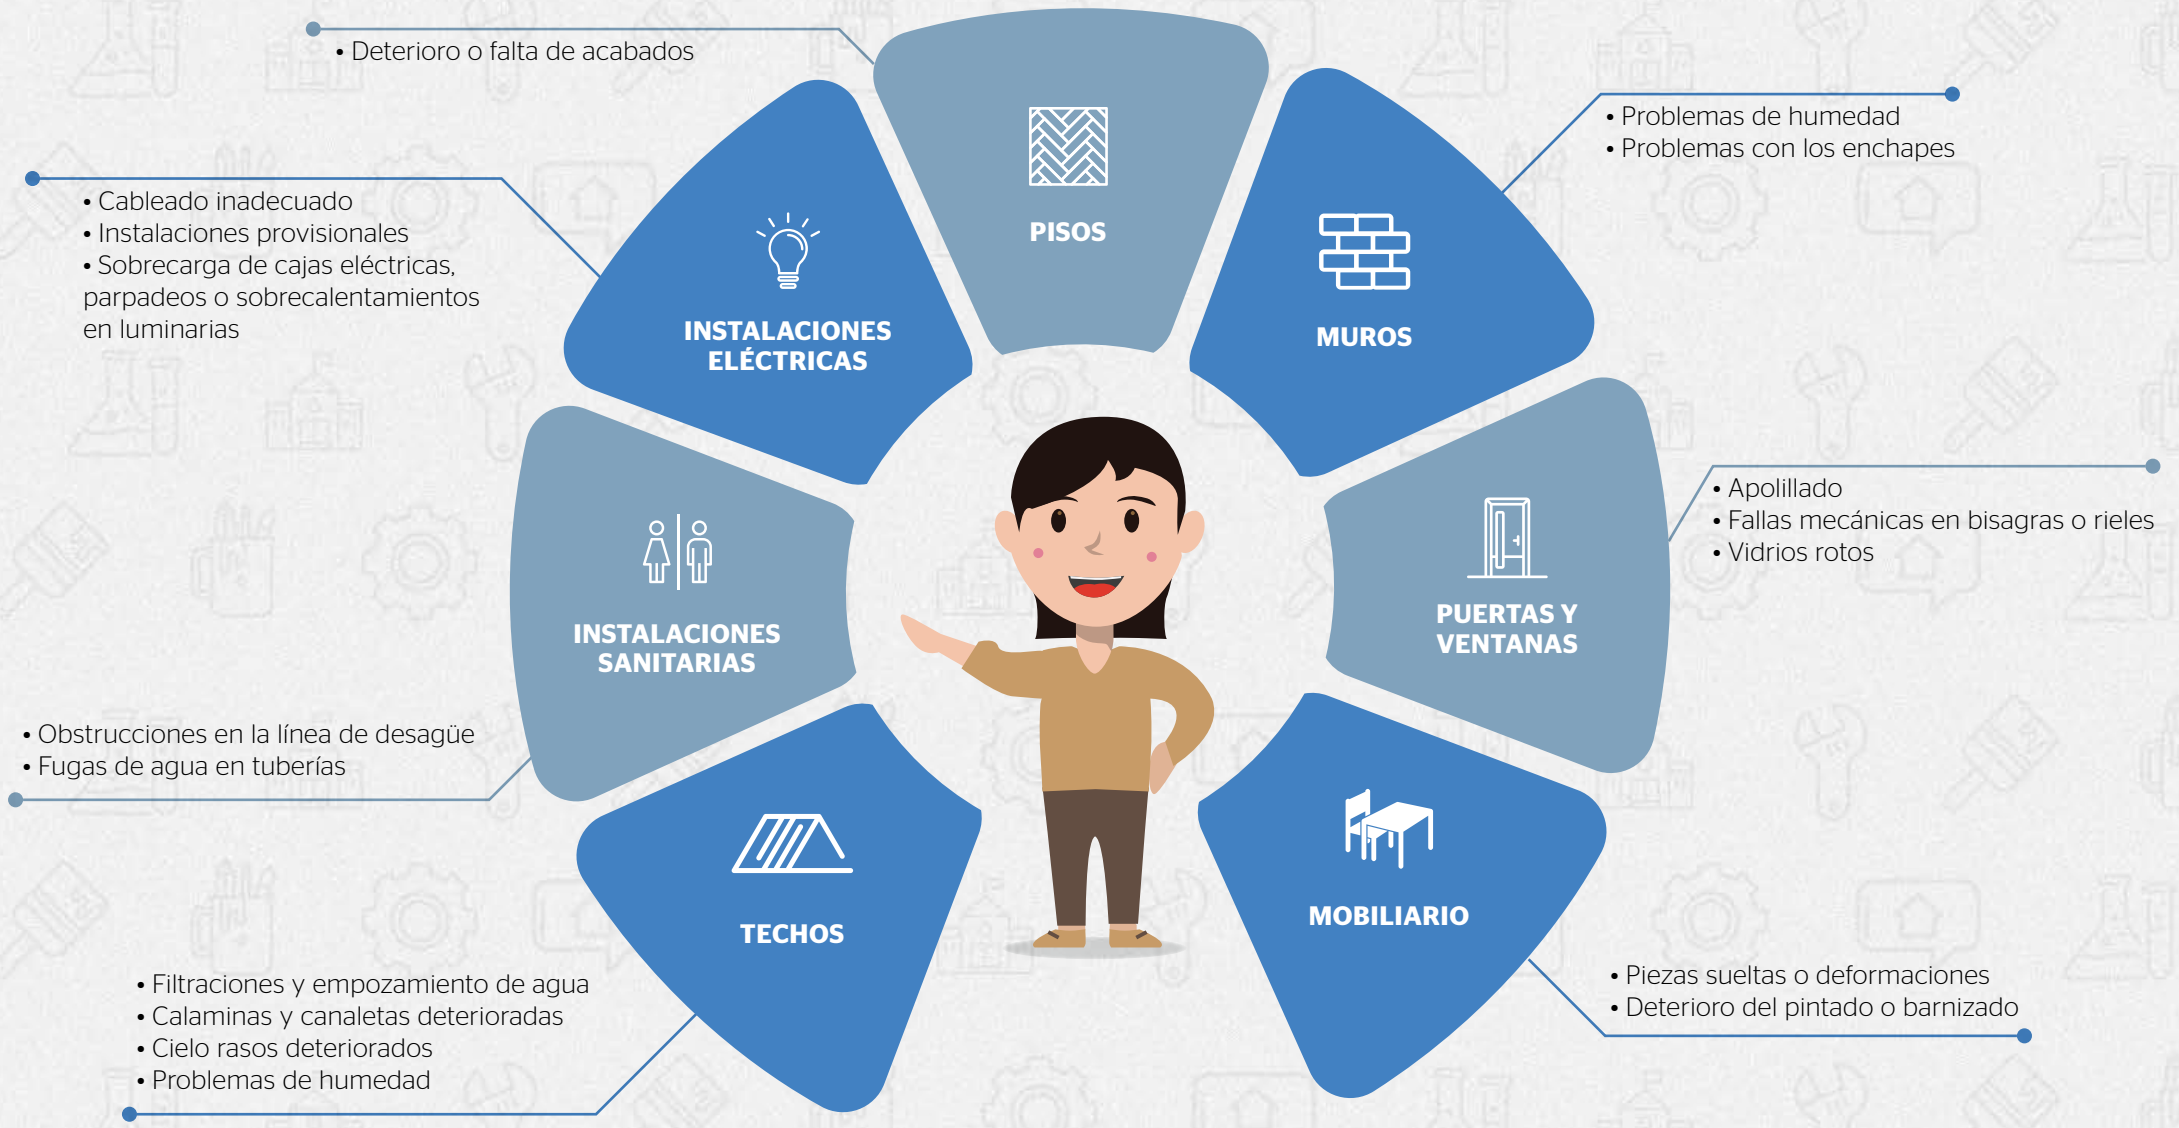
• Deterioro o falta de acabados

PISOS

• Problemas de humedad
• Problemas con los enchapes

MUROS

• Cableado inadecuado
• Instalaciones provisionales
• Sobrecarga de cajas eléctricas, parpadeos o sobrecalentamientos en luminarias

INSTALACIONES ELÉCTRICAS

• Apolillado
• Fallas mecánicas en bisagras o rieles
• Vidrios rotos

PUERTAS Y VENTANAS

INSTALACIONES SANITARIAS

• Obstrucciones en la línea de desagüe
• Fugas de agua en tuberías

TECHOS

MOBILIARIO

• Piezas sueltas o deformaciones
• Deterioro del pintado o barnizado

• Filtraciones y empozamiento de agua
• Calaminas y canaletas deterioradas
• Cielo rasos deteriorados
• Problemas de humedad